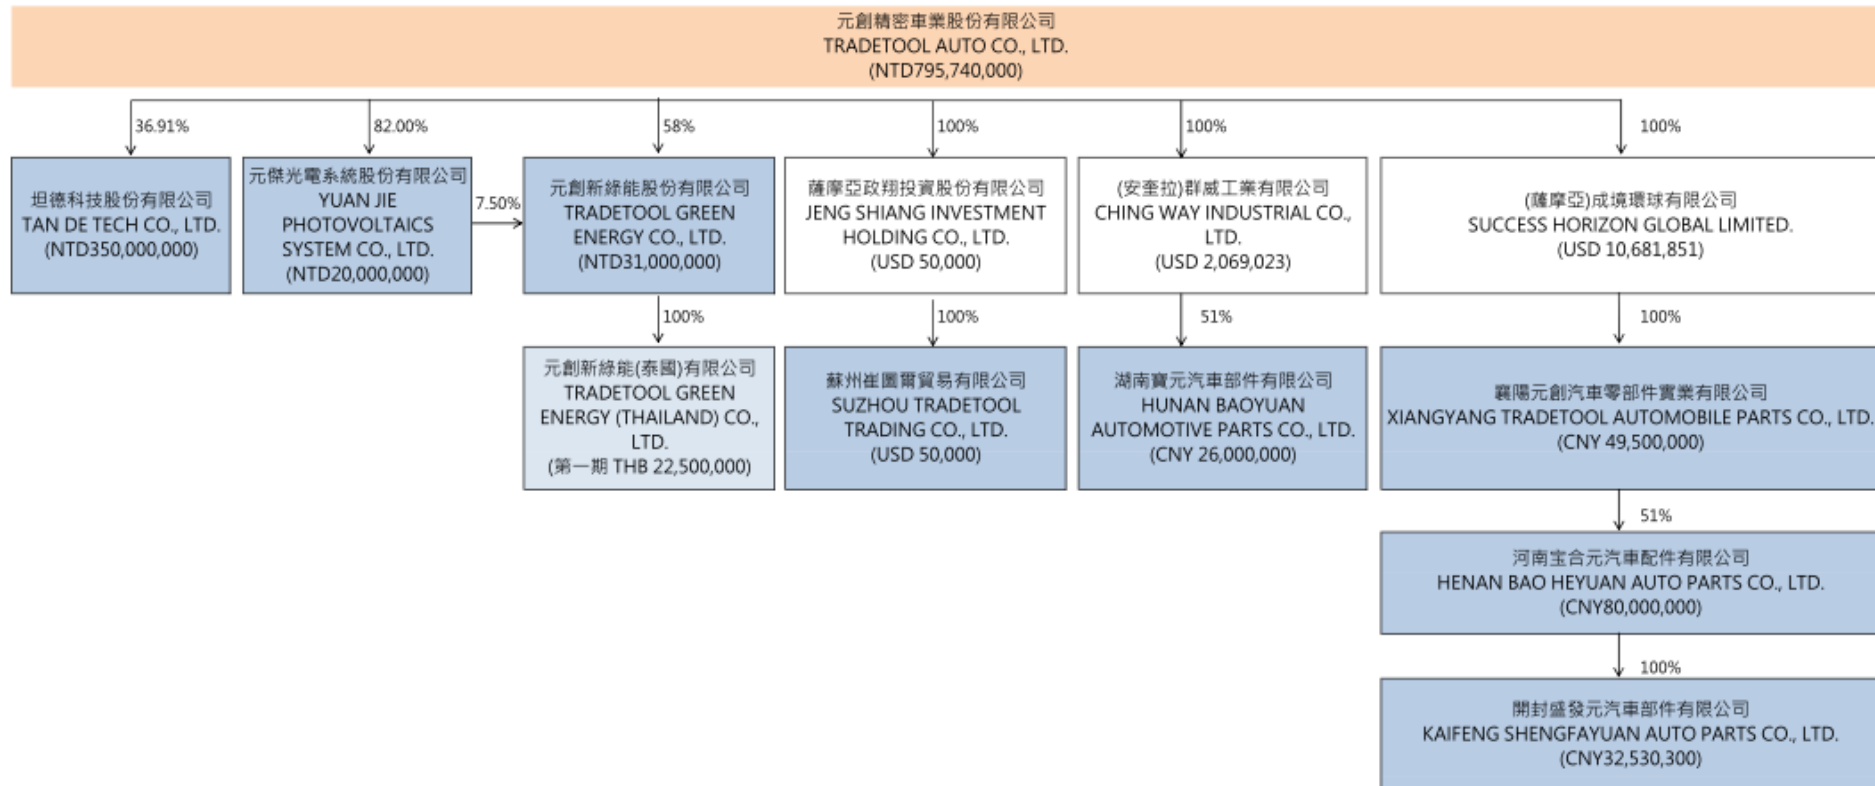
元創精密車業股份有限公司
TRADETOOL AUTO CO., LTD.
(NTD795,740,000)

36.91%

坦德科技股份有限公司
TAN DE TECH CO., LTD.
(NTD350,000,000)

82.00%

元傑光電系統股份有限公司
YUAN JIE PHOTOVOLTAICS SYSTEM CO., LTD.
(NTD20,000,000)

7.50%

58%

元創新綠能股份有限公司
TRADETOOL GREEN ENERGY CO., LTD.
(NTD31,000,000)

100%

元創新綠能(泰國)有限公司
TRADETOOL GREEN ENERGY (THAILAND) CO., LTD.
(第一期 THB 22,500,000)

100%

薩摩亞政翔投資股份有限公司
JENG SHIANG INVESTMENT HOLDING CO., LTD.
(USD 50,000)

100%

蘇州崔圖爾貿易有限公司
SUZHOU TRADETOOL TRADING CO., LTD.
(USD 50,000)

100%

(安奎拉)群威工業有限公司
CHING WAY INDUSTRIAL CO., LTD.
(USD 2,069,023)

51%

湖南寶元汽車部件有限公司
HUNAN BAOYUAN AUTOMOTIVE PARTS CO., LTD.
(CNY 26,000,000)

100%

(薩摩亞)成境環球有限公司
SUCCESS HORIZON GLOBAL LIMITED.
(USD 10,681,851)

100%

襄陽元創汽車零部件實業有限公司
XIANGYANG TRADETOOL AUTOMOBILE PARTS CO., LTD.
(CNY 49,500,000)

51%

河南宝合元汽車配件有限公司
HENAN BAO HEYUAN AUTO PARTS CO., LTD.
(CNY80,000,000)

100%

開封盛發元汽車部件有限公司
KAIFENG SHENGFAYUAN AUTO PARTS CO., LTD.
(CNY32,530,300)